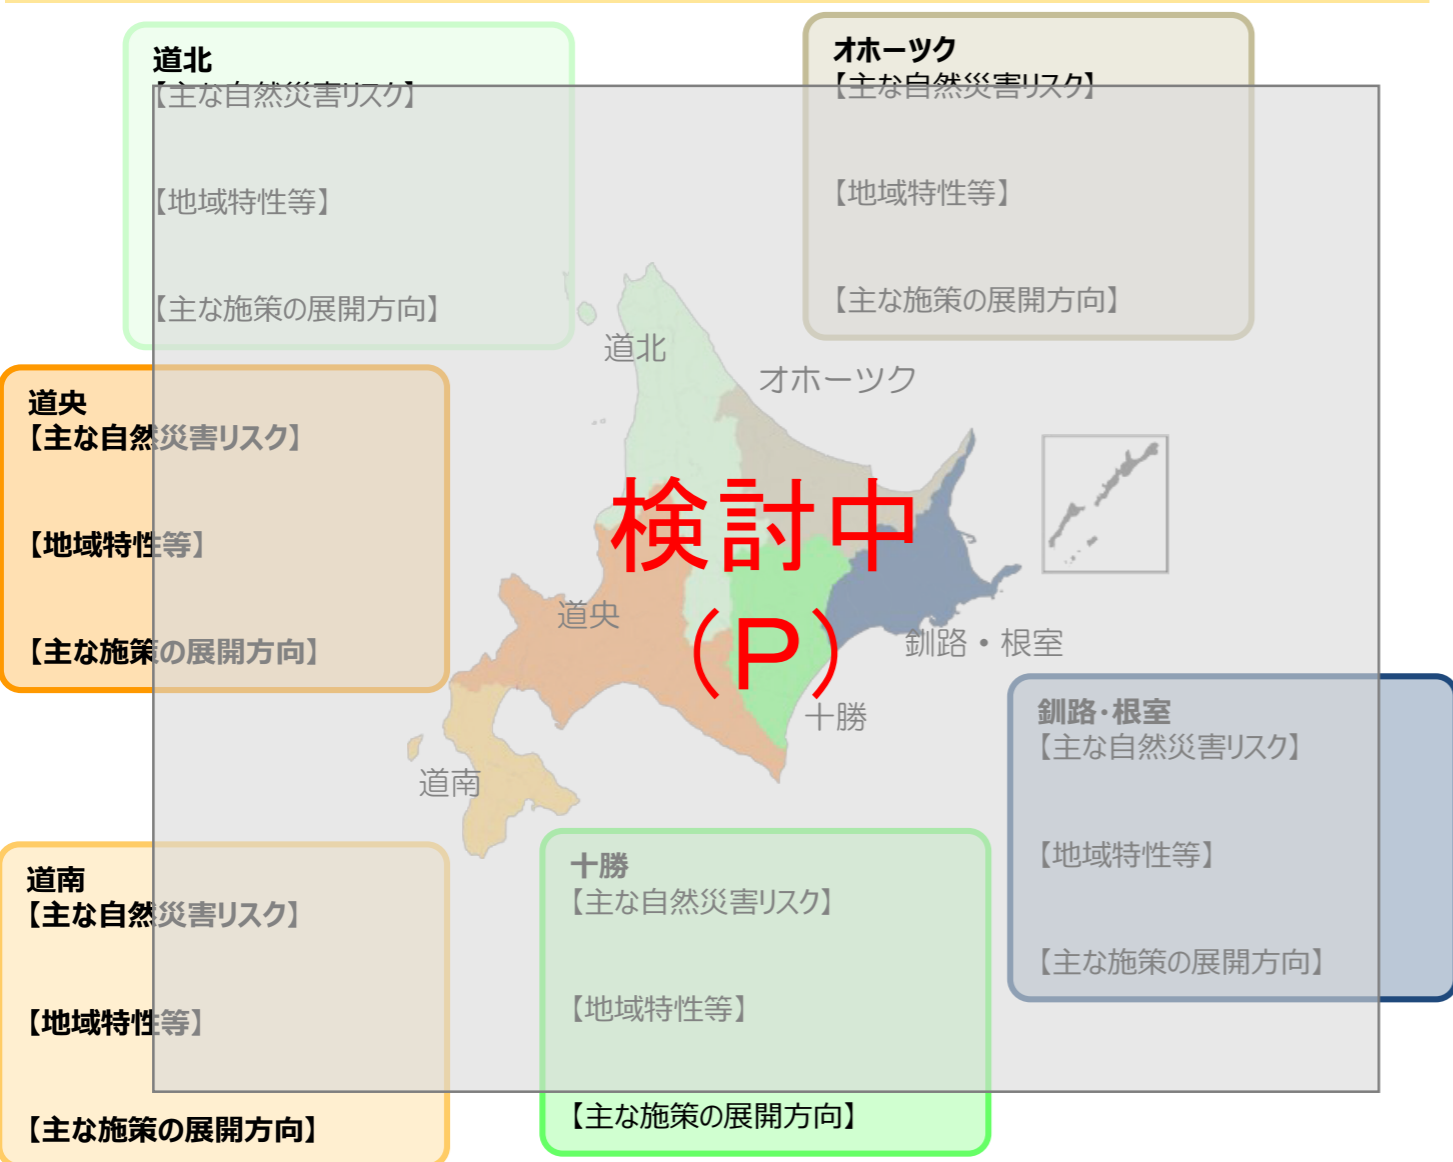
道北
【主な自然災害リスク】

【地域特性等】

【主な施策の展開方向】

オホーツク
【主な自然災害リスク】

【地域特性等】

【主な施策の展開方向】

道央
【主な自然災害リスク】

【地域特性等】

【主な施策の展開方向】

道北

オホーツク

検討中
（P）

道央

釧路・根室

十勝

道南

釧路・根室
【主な自然災害リスク】

【地域特性等】

【主な施策の展開方向】

道南
【主な自然災害リスク】

【地域特性等】

【主な施策の展開方向】

十勝
【主な自然災害リスク】

【地域特性等】

【主な施策の展開方向】